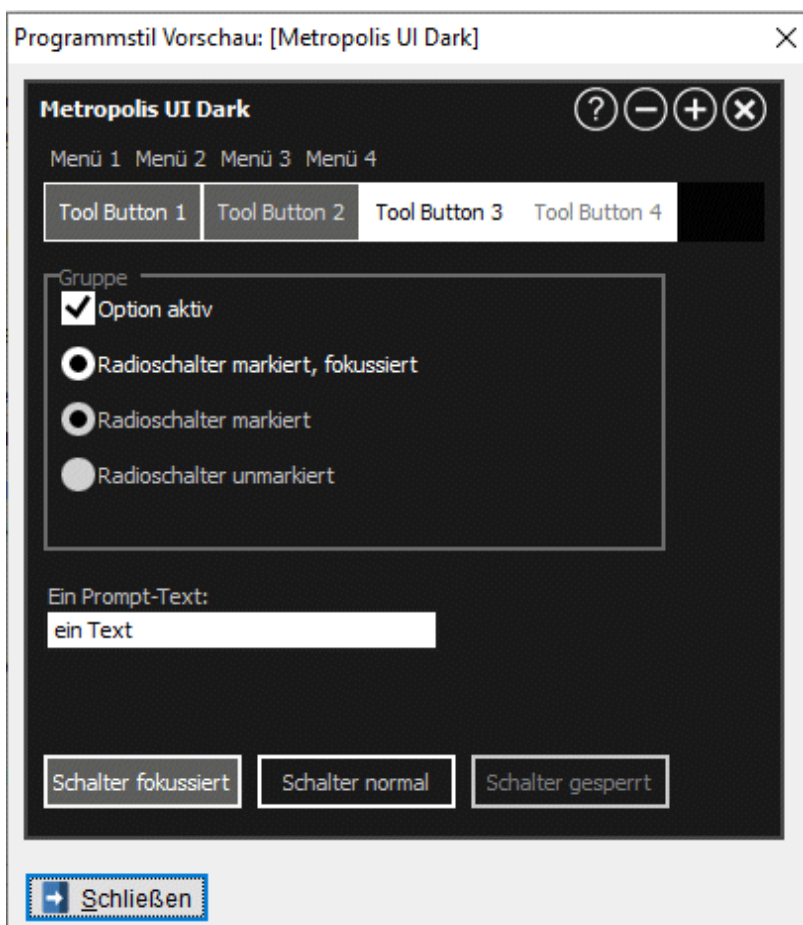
Programmstil Vorschau: [Metropolis UI Dark]

×

Metropolis UI Dark

?

Menü 1 Menü 2 Menü 3 Menü 4

Tool Button 1 Tool Button 2 Tool Button 3 Tool Button 4

Gruppe

Option aktiv

Radioschalter markiert, fokussiert

Radioschalter markiert

Radioschalter unmarkiert

Ein Prompt-Text:

ein Text

Schalter fokussiert Schalter normal Schalter gesperrt

Schließen